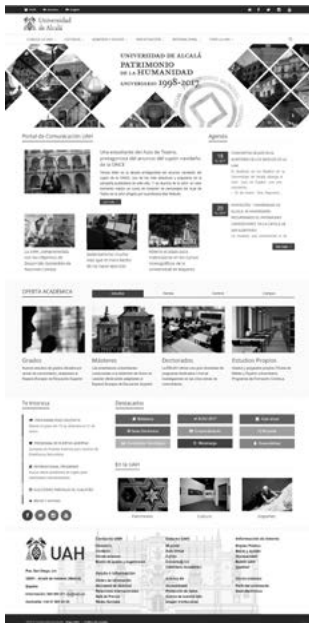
Universidad de Alcalá

UNIVERSIDAD DE ALCALÁ
PATRIMONIO DE LA HUMANIDAD
ANIVERSARIO 1998-2017

Portal de Comunicación UAH

Agenda

OFERTA ACADÉMICA

Grado

Másteres

Doctorados

Estudios Propios

Te interesa

Destacamos

En la UAH

UAH